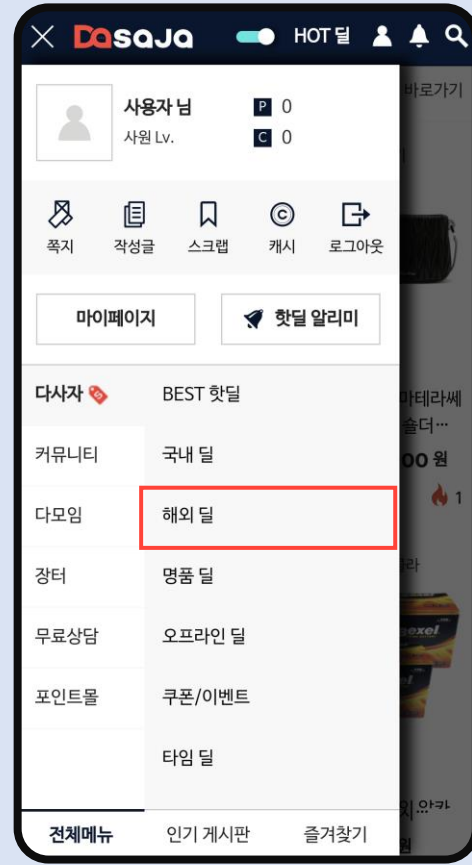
Dasaja HOT 딜

사용자 님
사원 Lv.
P 0
C 0

바로가기

쪽지 작성글 스크랩 캐시 로그아웃

마이페이지
핫딜 알리미

다사자
커뮤니티
다모임
장터
무료상담
포인트몰

BEST 핫딜
국내 딜
해외 딜
명품 딜
오프라인 딜
쿠폰/이벤트
타임 딜

마테라쎄
숄더…
00 원
1

전체메뉴 인기 게시판 즐겨찾기